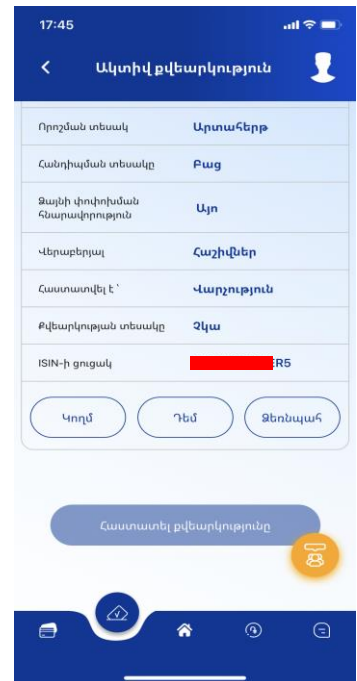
17:45

Ակտիվ քվեարկություն

| Որոշման տեսակ | Արտահերթ |
|---|---|
| Հանդիպման տեսակը | Բաց |
| Ձայնի փոփոխման հնարավորություն | Այո |
| Վերաբերյալ | Հաշիվներ |
| Հաստատվել է՝ | Վարչություն |
| Քվեարկության տեսակը | Չկա |
| ISIN-ի ցուցակ | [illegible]ER5 |

Կողմ

Դեմ

Ձեռնպահ

Հաստատել քվեարկությունը